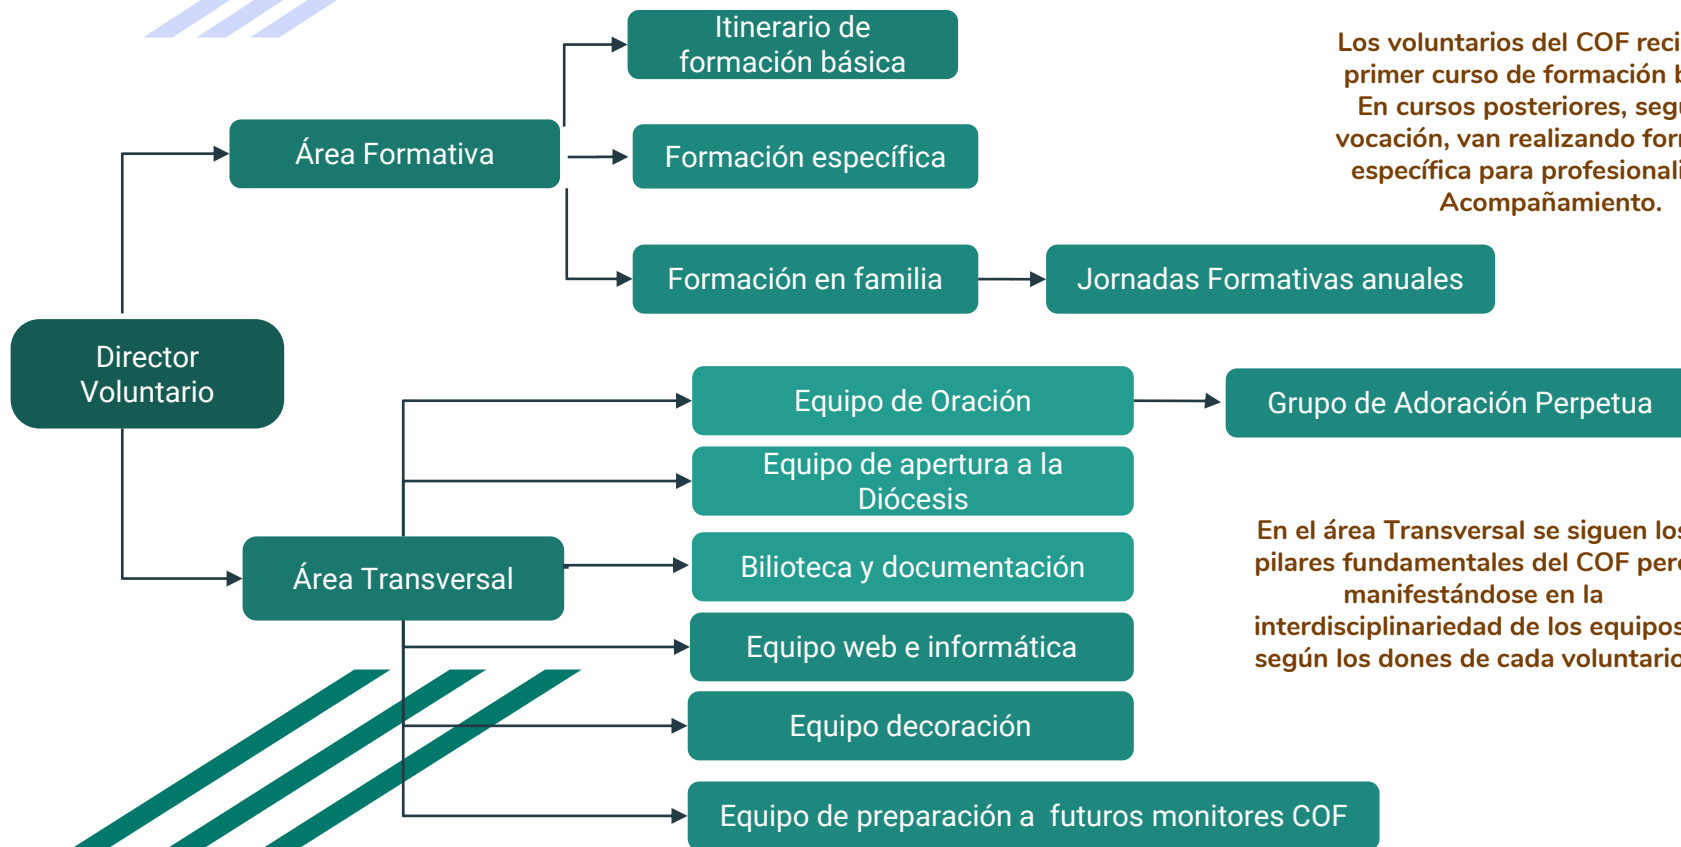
Director Voluntario

Área Formativa

Itinerario de formación básica

Formación específica

Formación en familia

Jornadas Formativas anuales

Área Transversal

Equipo de Oración

Grupo de Adoración Perpetua

Equipo de apertura a la Diócesis

Bilioteca y documentación

Equipo web e informática

Equipo decoración

Equipo de preparación a futuros monitores COF

Los voluntarios del COF reci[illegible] primer curso de formación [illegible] En cursos posteriores, seg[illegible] vocación, van realizando for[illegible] específica para profesionali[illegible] Acompañamiento.

En el área Transversal se siguen lo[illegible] pilares fundamentales del COF per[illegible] manifestándose en la interdisciplinariedad de los equipo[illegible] según los dones de cada voluntari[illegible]